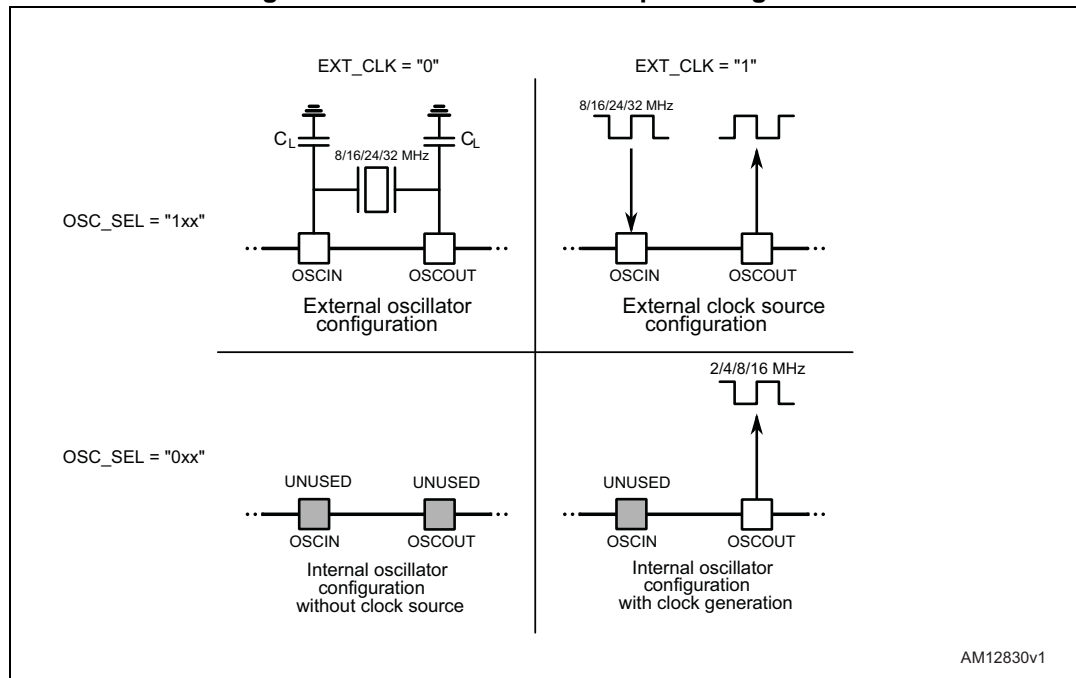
EXT_CLK = "0"

EXT_CLK = "1"

$C_L$

$C_L$

8/16/24/32 MHz

8/16/24/32 MHz

OSC_SEL = "1xx"

OSCIN

OSCOUT

OSCIN

OSCOUT

External oscillator configuration

External clock source configuration

2/4/8/16 MHz

OSC_SEL = "0xx"

UNUSED

UNUSED

UNUSED

OSCIN

OSCOUT

OSCIN

OSCOUT

Internal oscillator configuration without clock source

Internal oscillator configuration with clock generation

AM12830v1